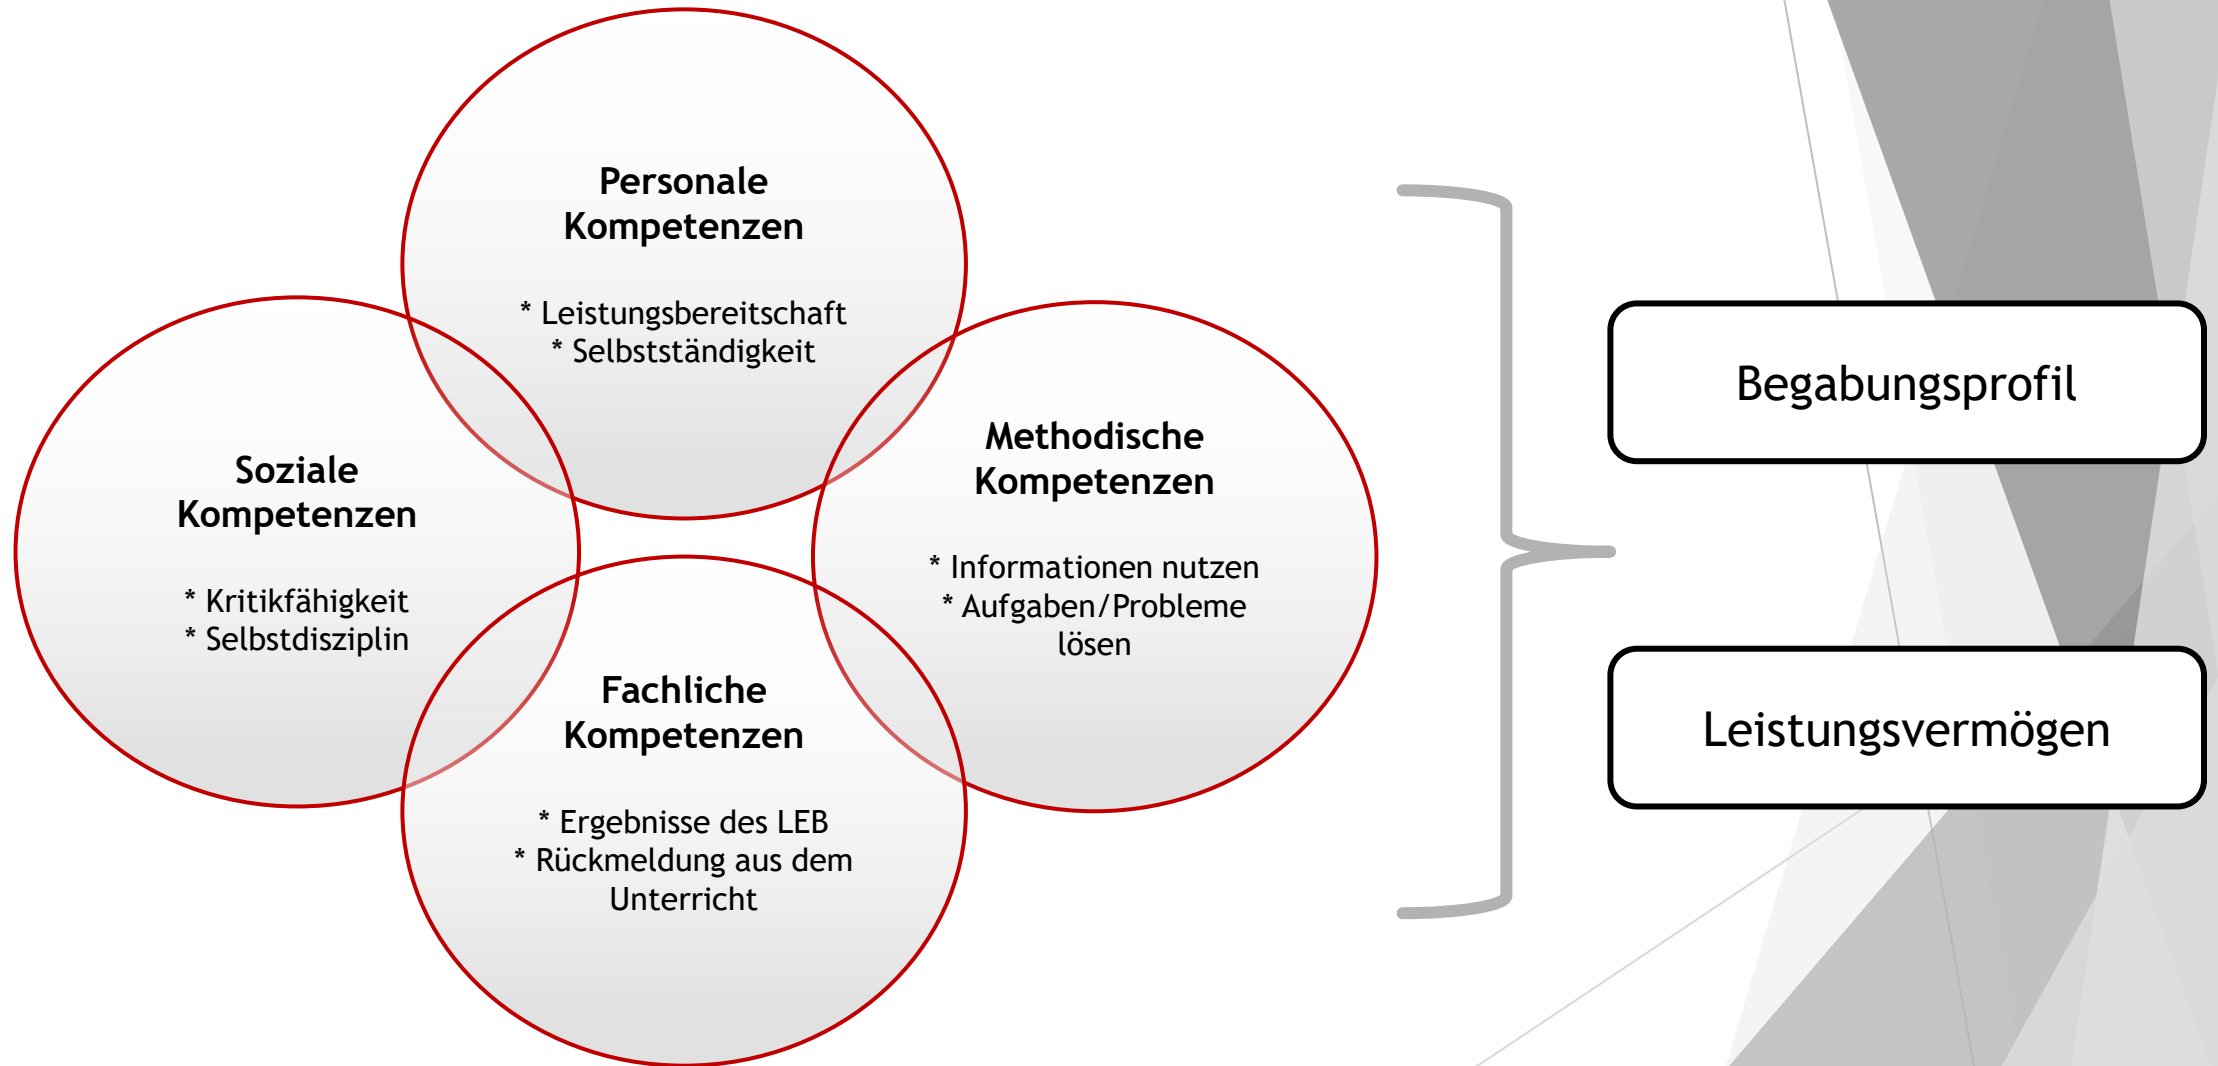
Personale Kompetenzen

* Leistungsbereitschaft
* Selbstständigkeit

Soziale Kompetenzen

* Kritikfähigkeit
* Selbstdisziplin

Methodische Kompetenzen

* Informationen nutzen
* Aufgaben/Probleme lösen

Fachliche Kompetenzen

* Ergebnisse des LEB
* Rückmeldung aus dem Unterricht

Begabungsprofil

Leistungsvermögen